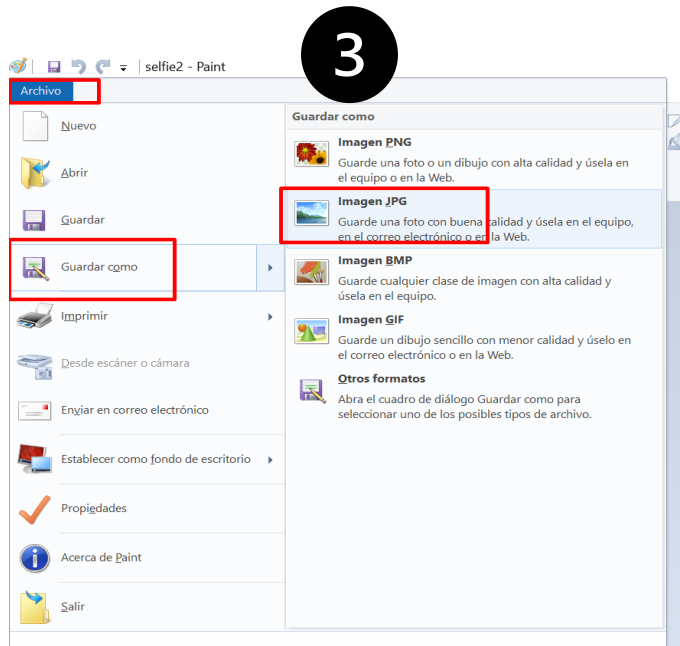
3

selfie2 - Paint

Archivo

Nuevo

Abrir

Guardar

Guardar como

Imprimir

Desde escáner o cámara

Enviar en correo electrónico

Establecer como fondo de escritorio

Propiedades

Acerca de Paint

Salir

Guardar como

Imagen PNG
Guarde una foto o un dibujo con alta calidad y úsela en el equipo o en la Web.

Imagen JPG
Guarde una foto con buena calidad y úsela en el equipo, en el correo electrónico o en la Web.

Imagen BMP
Guarde cualquier clase de imagen con alta calidad y úsela en el equipo.

Imagen GIF
Guarde un dibujo sencillo con menor calidad y úselo en el correo electrónico o en la Web.

Otros formatos
Abra el cuadro de diálogo Guardar como para seleccionar uno de los posibles tipos de archivo.